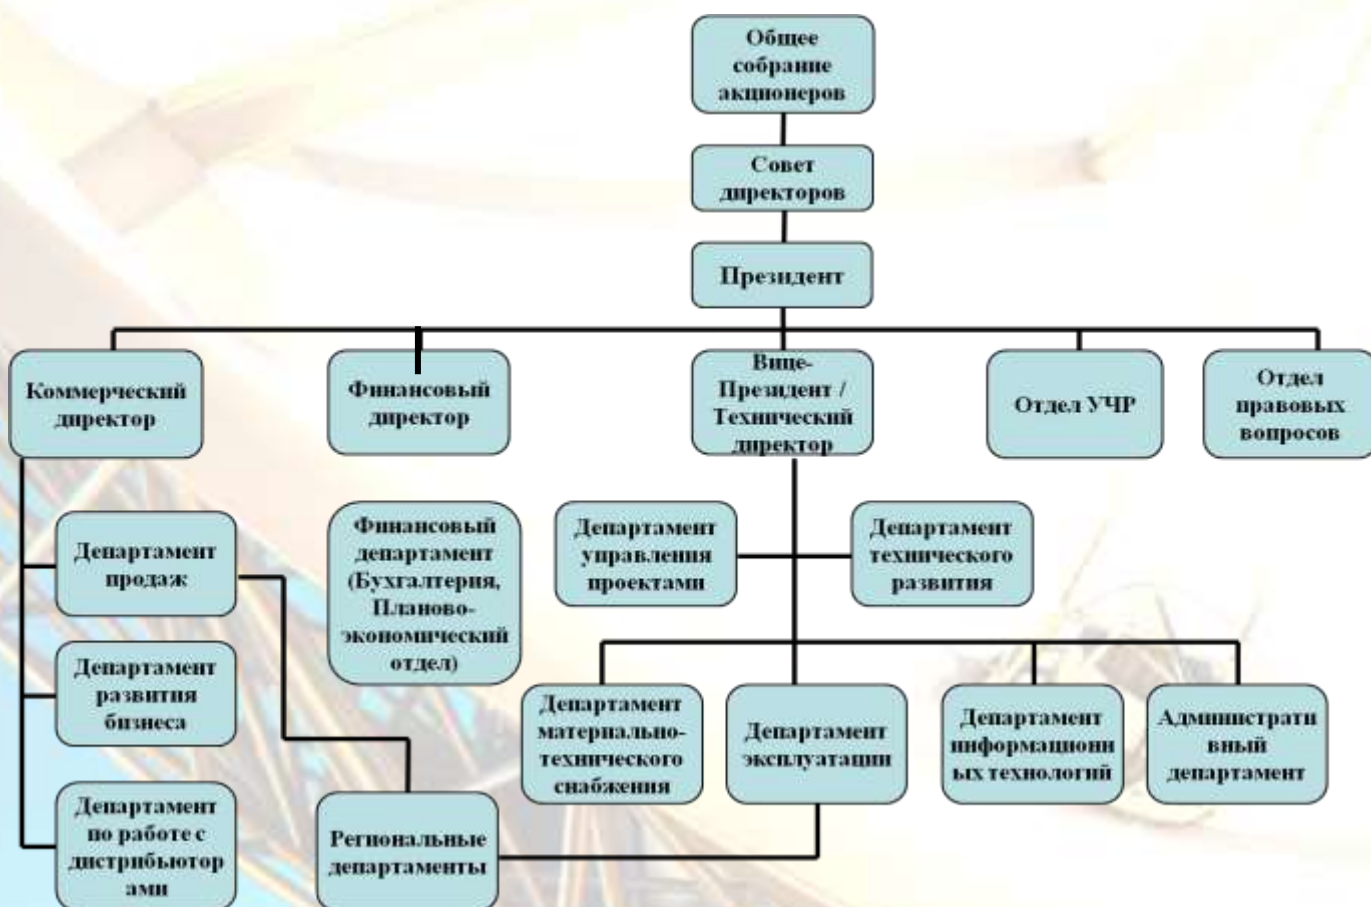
Общее собрание акционеров

Совет директоров

Президент

Коммерческий директор

Финансовый директор

Вице-Президент / Технический директор

Отдел УЧР

Отдел правовых вопросов

Департамент продаж

Департамент развития бизнеса

Департамент по работе с дистрибьютор ами

Финансовый департамент (Бухгалтерия, Планово-экономический отдел)

Департамент управления проектами

Департамент технического развития

Департамент материально-технического снабжения

Департамент эксплуатации

Департамент информационн ых технологий

Администрати вный департамент

Региональные департаменты